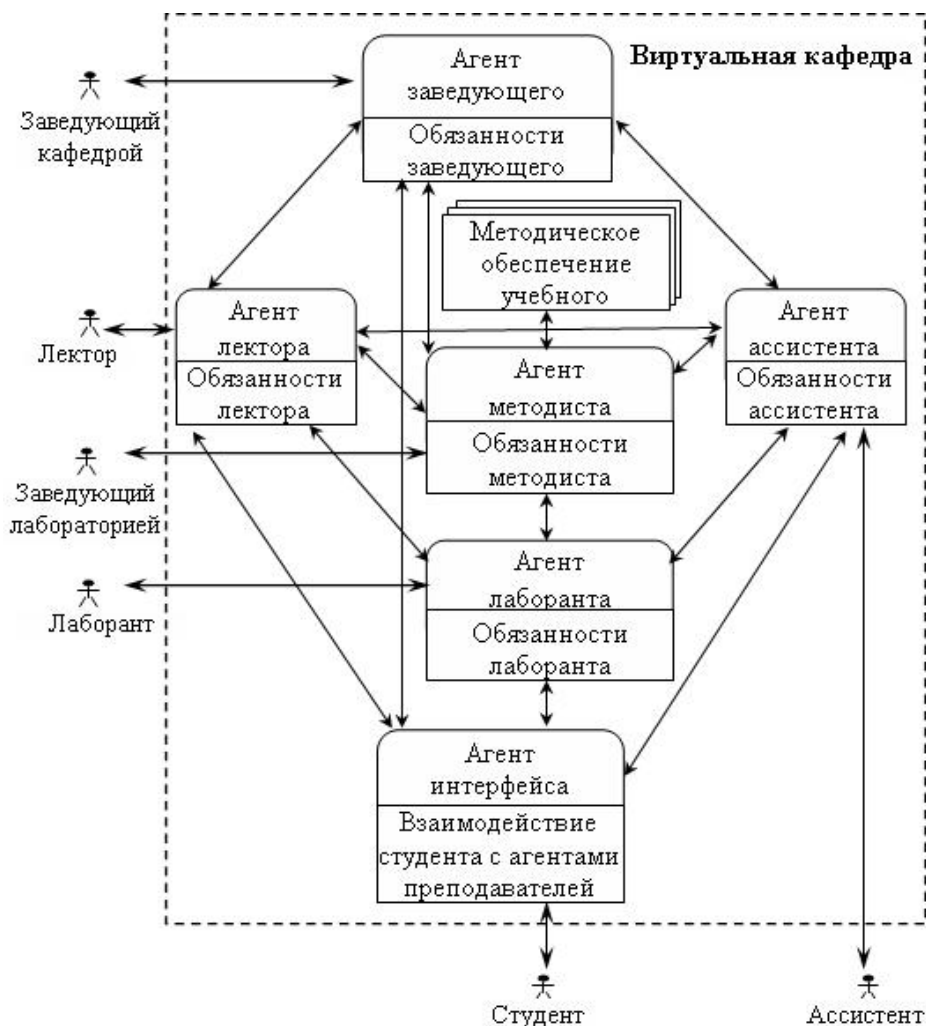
Виртуальная кафедра

Заведующий кафедрой

Агент заведующего
Обязанности заведующего

Методическое обеспечение учебного

Лектор

Агент лектора
Обязанности лектора

Агент методиста
Обязанности методиста

Агент ассистента
Обязанности ассистента

Заведующий лабораторией

Лаборант

Агент лаборанта
Обязанности лаборанта

Агент интерфейса
Взаимодействие студента с агентами преподавателей

Студент

Ассистент